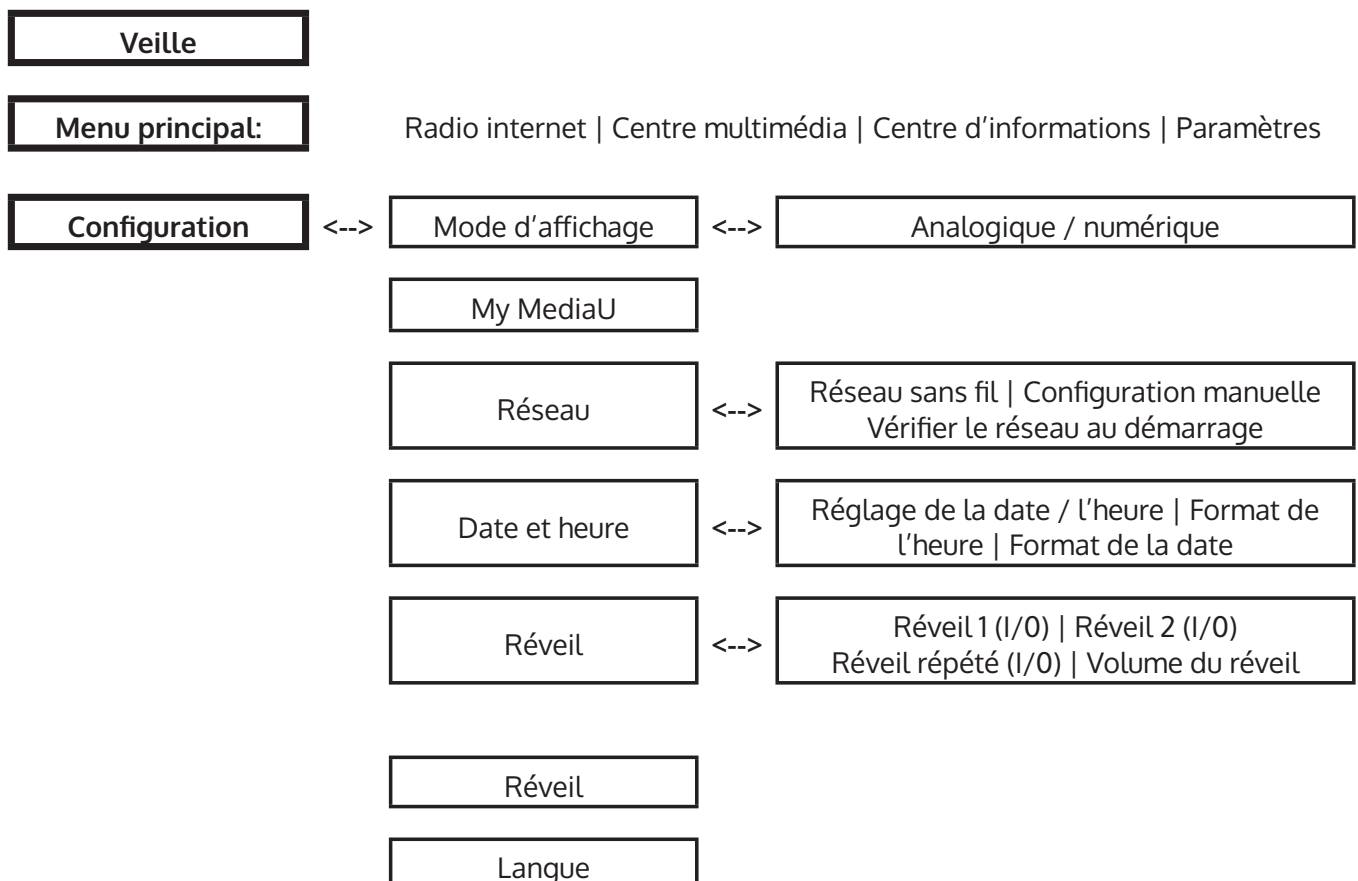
Veille

Menu principal:

Radio internet | Centre multimédia | Centre d'informations | Paramètres

Configuration

<-->

Mode d'affichage

<-->

Analogique / numérique

My MediaU

Réseau

<-->

Réseau sans fil | Configuration manuelle
Vérifier le réseau au démarrage

Date et heure

<-->

Réglage de la date / l'heure | Format de l'heure | Format de la date

Réveil

<-->

Réveil 1 (I/0) | Réveil 2 (I/0)
Réveil répété (I/0) | Volume du réveil

Réveil

Langue